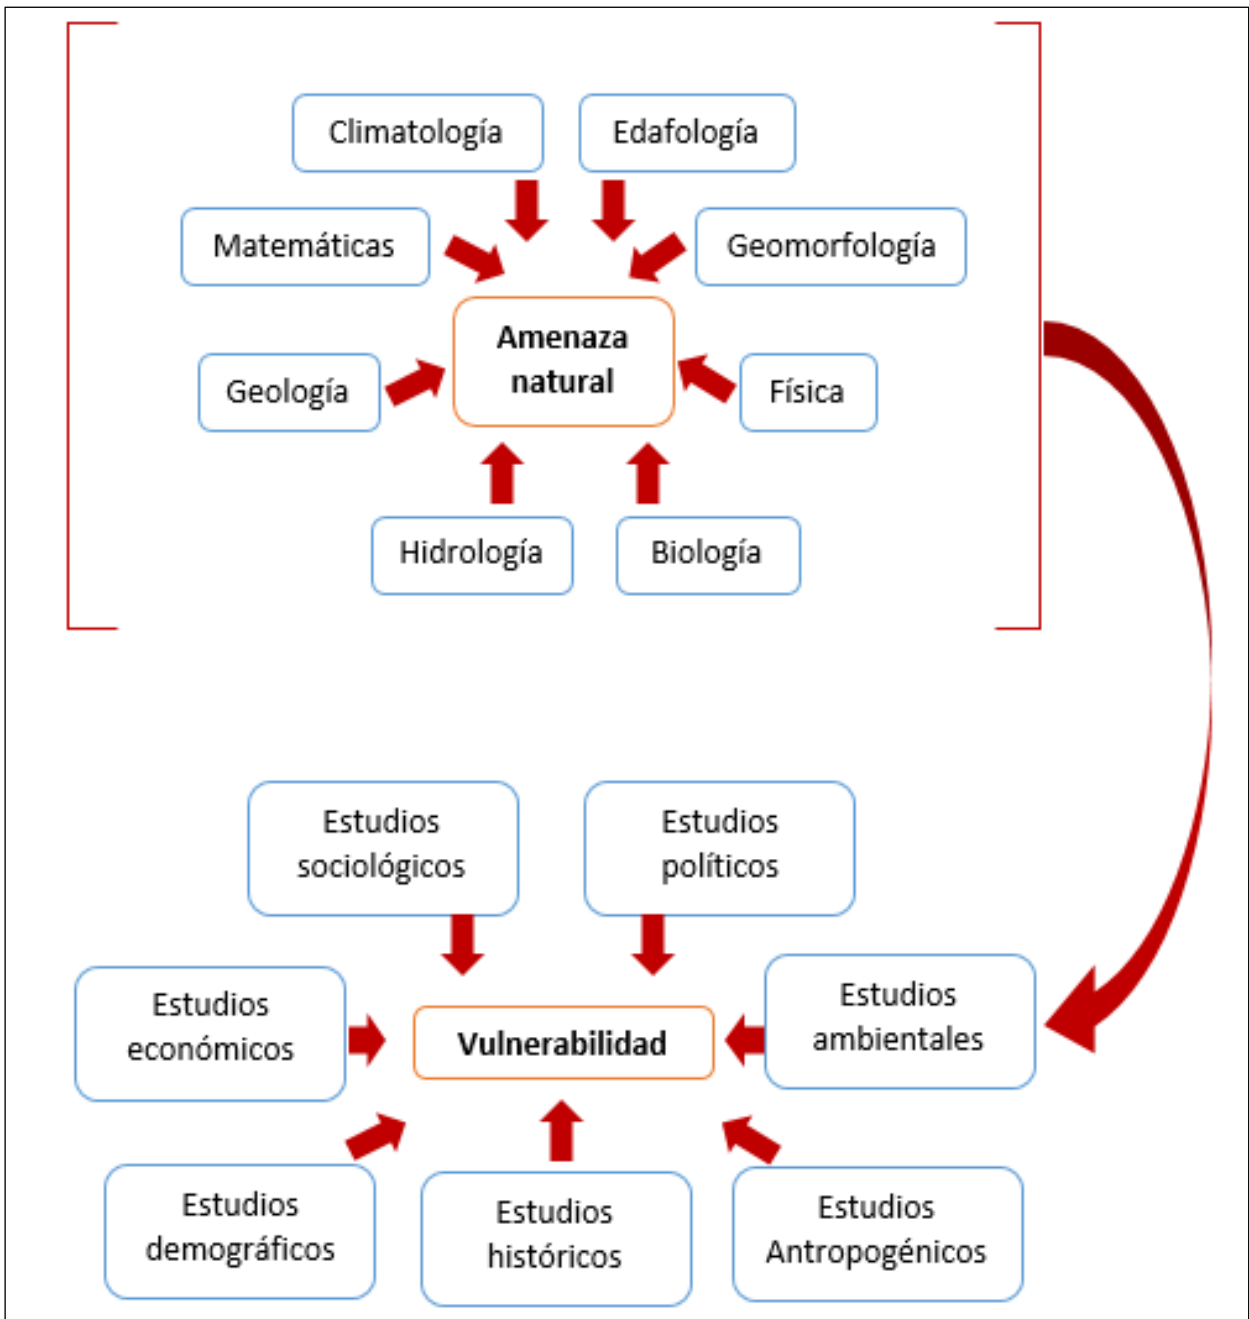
Climatología

Edafología

Matemáticas

Geomorfología

Amenaza natural

Geología

Física

Hidrología

Biología

Estudios sociológicos

Estudios políticos

Estudios económicos

Vulnerabilidad

Estudios ambientales

Estudios demográficos

Estudios históricos

Estudios Antropogénicos